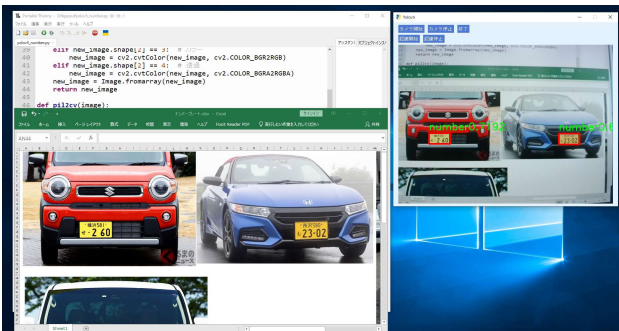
Portable Thonny - D:\Mypoo\Python\...number.py @ 18:1
ファイル 編集 表示 実行 ツール ヘルプ
yolov5_number.py
アシスタント オブジェクトインスペ
elif new_image.shape[2] == 3:
new_image = cv2.cvtColor(new_image, cv2.COLOR_BGR2RGB)
elif new_image.shape[2] == 4:
new_image = cv2.cvtColor(new_image, cv2.COLOR_BGRA2RGBA)
new_image = Image.fromarray(new_image)
return new_image
def pil2cv(image):
ナンバープレート.xlsx - Excel
ファイル ホーム 挿入 ページレイアウト 数式 データ 校閲 表示 開発 ヘルプ Foxit Reader PDF 実行したい作業を入力してください 共有
Sheet1
横浜581
さ 2 60
神奈川500
ほ 23-02
Yolov5
カメラ開始 カメラ停止 終了
認識開始 認識停止
number0.89
number0.89